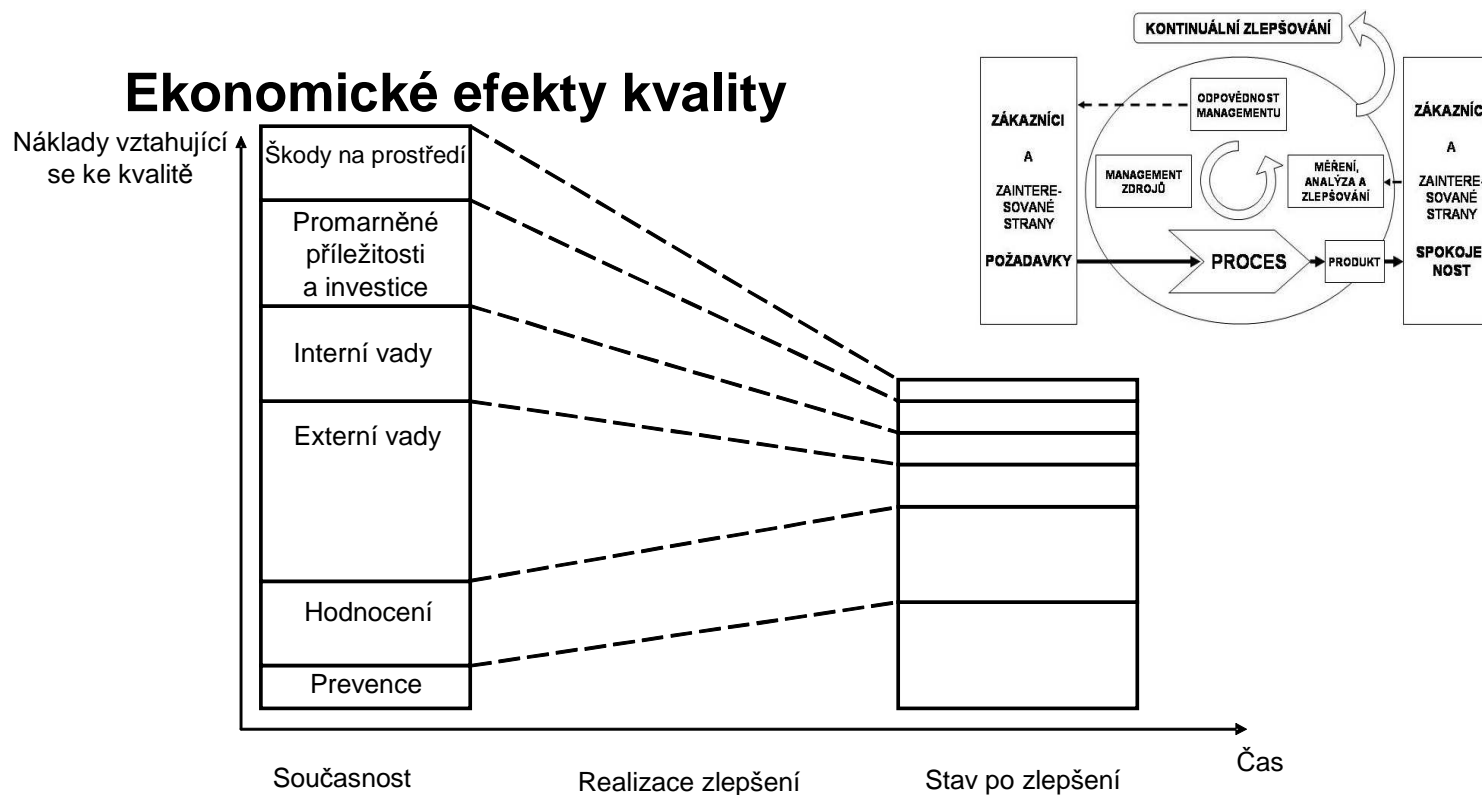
Ekonomické efekty kvality

KONTINUÁLNÍ ZLEPŠOVÁNÍ

ZÁKAZNÍCI
A
ZAINTERESOVANÉ STRANY
POŽADAVKY

ODPOVĚDNOST MANAGEMENTU

MANAGEMENT ZDROJŮ

MĚŘENÍ, ANALÝZA A ZLEPŠOVÁNÍ

PROCES

PRODUKT

ZÁKAZNÍC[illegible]
A
ZAINTERE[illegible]SOVANÉ STRANY
SPOKOJENOST

Náklady vztahující se ke kvalitě

Škody na prostředí

Promarněné příležitosti a investice

Interní vady

Externí vady

Hodnocení

Prevence

Čas

Současnost

Realizace zlepšení

Stav po zlepšení